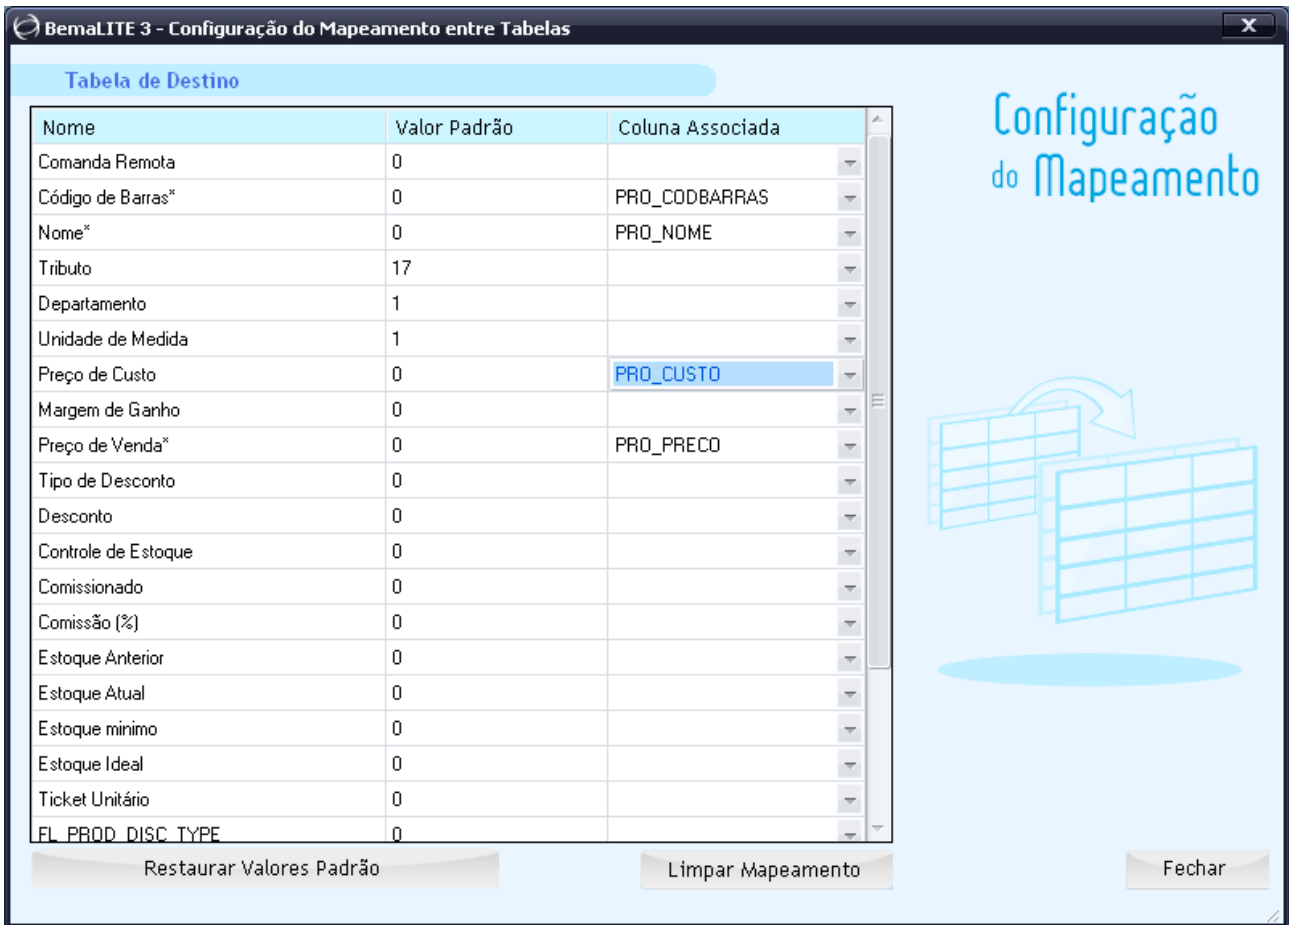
BemaLITE 3 - Configuração do Mapeamento entre Tabelas

Tabela de Destino

| Nome | Valor Padrão | Coluna Associada |
|---|---|---|
| Comanda Remota | 0 | |
| Código de Barras* | 0 | PRO_CODBARRAS |
| Nome* | 0 | PRO_NOME |
| Tributo | 17 | |
| Departamento | 1 | |
| Unidade de Medida | 1 | |
| Preço de Custo | 0 | PRO_CUSTO |
| Margem de Ganho | 0 | |
| Preço de Venda* | 0 | PRO_PRECO |
| Tipo de Desconto | 0 | |
| Desconto | 0 | |
| Controle de Estoque | 0 | |
| Comissionado | 0 | |
| Comissão (%) | 0 | |
| Estoque Anterior | 0 | |
| Estoque Atual | 0 | |
| Estoque minimo | 0 | |
| Estoque Ideal | 0 | |
| Ticket Unitário | 0 | |
| FL_PROD_DISC_TYPE | 0 | |

Configuração do Mapeamento

Restaurar Valores Padrão

Limpar Mapeamento

Fechar